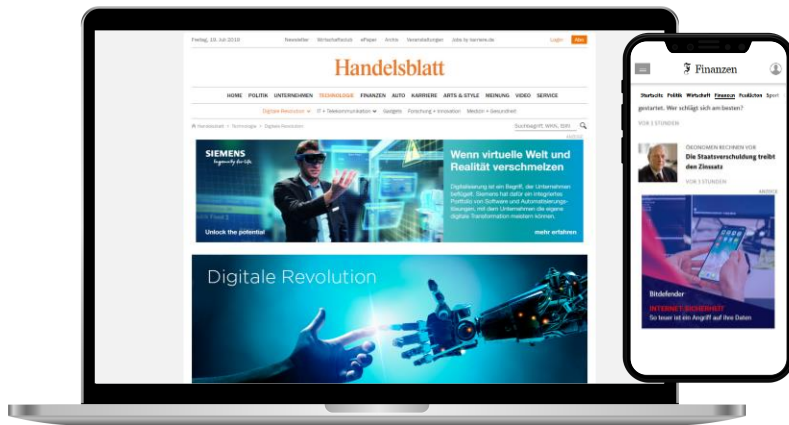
Freitag, 19. Juli 2019 Newsletter Wirtschaftsclub ePaper Archiv Veranstaltungen Jobs by karriere.de Login Abo

Handelsblatt

HOME POLITIK UNTERNEHMEN TECHNOLOGIE FINANZEN AUTO KARRIERE ARTS & STYLE MEINUNG VIDEO SERVICE

Digitale Revolution IT + Telekommunikation Gadgets Forschung + Innovation Medizin + Gesundheit

Handelsblatt > Technologie > Digitale Revolution

Suchbegriff, WKN, ISIN

ANZEIGE

SIEMENS Ingenuity for life

Wenn virtuelle Welt und Realität verschmelzen

Digitalisierung ist ein Begriff, der Unternehmen beflügelt. Siemens hat dafür ein integriertes Portfolio von Software und Automatisierungslösungen, mit dem Unternehmen die eigene digitale Transformation meistern können.

Unlock the potential

mehr erfahren

Digitale Revolution

Finanzen

Startseite Politik Wirtschaft Finanzen Feuilleton Sport

gestartet. Wer schlägt sich am besten?

VOR 3 STUNDEN

ÖKONOMEN RECHNEN VOR

Die Staatsverschuldung treibt den Zinssatz

VOR 3 STUNDEN

ANZEIGE

Bitdefender

INTERNET SICHERHEIT

So teuer ist ein Angriff auf Ihre Daten